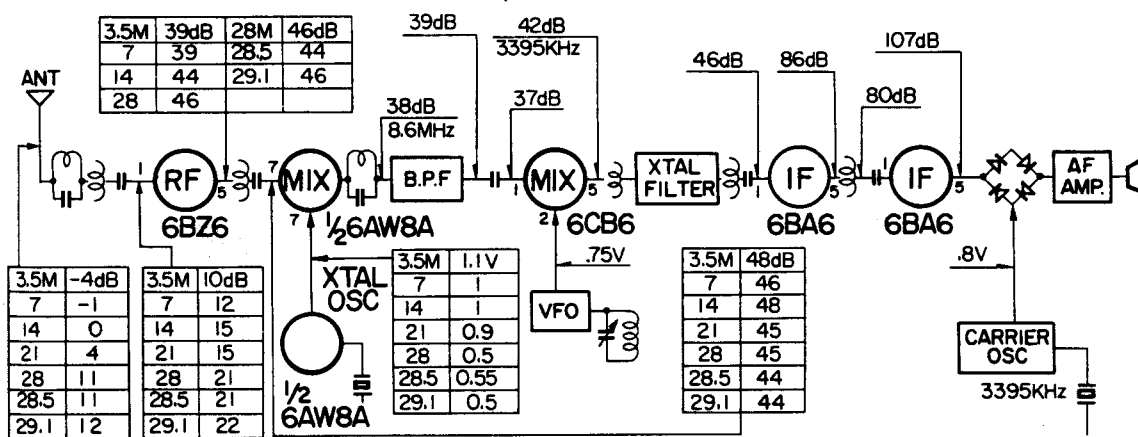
| 3.5M | 39dB | 28M | 46dB |
|---|---|---|---|
| 7 | 39 | 28.5 | 44 |
| 14 | 44 | 29.1 | 46 |
| 28 | 46 | | |

39dB

42dB
3395KHz

46dB

86dB

107dB

80dB

38dB
8.6MHz

37dB

ANT

1 RF 5

7 MIX

B.P.F

1 MIX 5

XTAL FILTER

1 IF 5

1 IF 5

AF AMP.

6BZ6

7 ½6AW8A

2 6CB6

6BA6

6BA6

XTAL OSC

.75V

.8V

VFO

| 3.5M | -4dB |
|---|---|
| 7 | -1 |
| 14 | 0 |
| 21 | 4 |
| 28 | 11 |
| 28.5 | 11 |
| 29.1 | 12 |

| 3.5M | 10dB |
|---|---|
| 7 | 12 |
| 14 | 15 |
| 21 | 15 |
| 28 | 21 |
| 28.5 | 21 |
| 29.1 | 22 |

½ 6AW8A

| 3.5M | 1.1V |
|---|---|
| 7 | 1 |
| 14 | 1 |
| 21 | 0.9 |
| 28 | 0.5 |
| 28.5 | 0.55 |
| 29.1 | 0.5 |

| 3.5M | 48dB |
|---|---|
| 7 | 46 |
| 14 | 48 |
| 21 | 45 |
| 28 | 45 |
| 28.5 | 44 |
| 29.1 | 44 |

CARRIER OSC

3395KHz